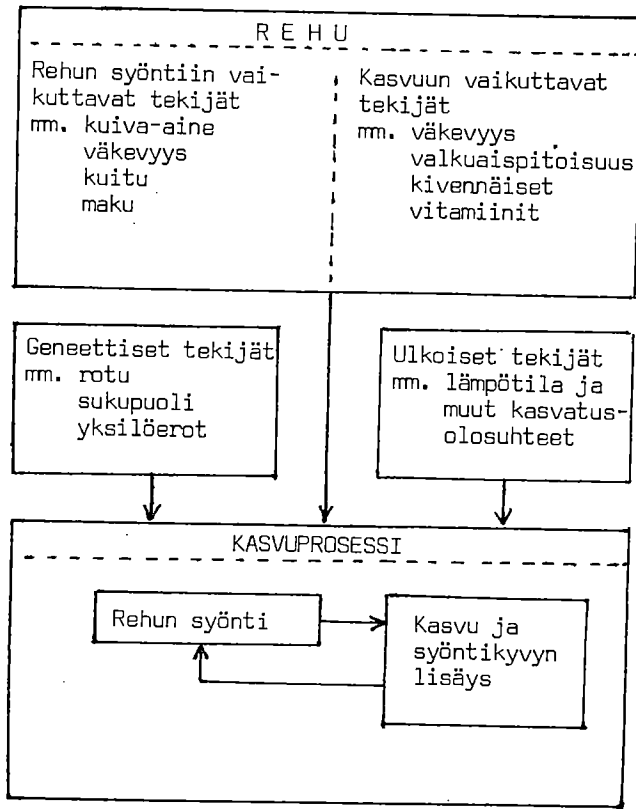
REHU

Rehun syöntiin vaikuttavat tekijät
mm. kuiva-aine
väkevyys
kuitu
maku

Kasvuun vaikuttavat tekijät
mm. väkevyys
valkuaispitoisuus
kivennäiset
vitamiinit

Geneettiset tekijät
mm. rotu
sukupuoli
yksilöerot

Ulkoiset tekijät
mm. lämpötila ja
muut kasvatusolosuhteet

KASVUPROSESSI

Rehun syönti

Kasvu ja syöntikyvyn lisäys